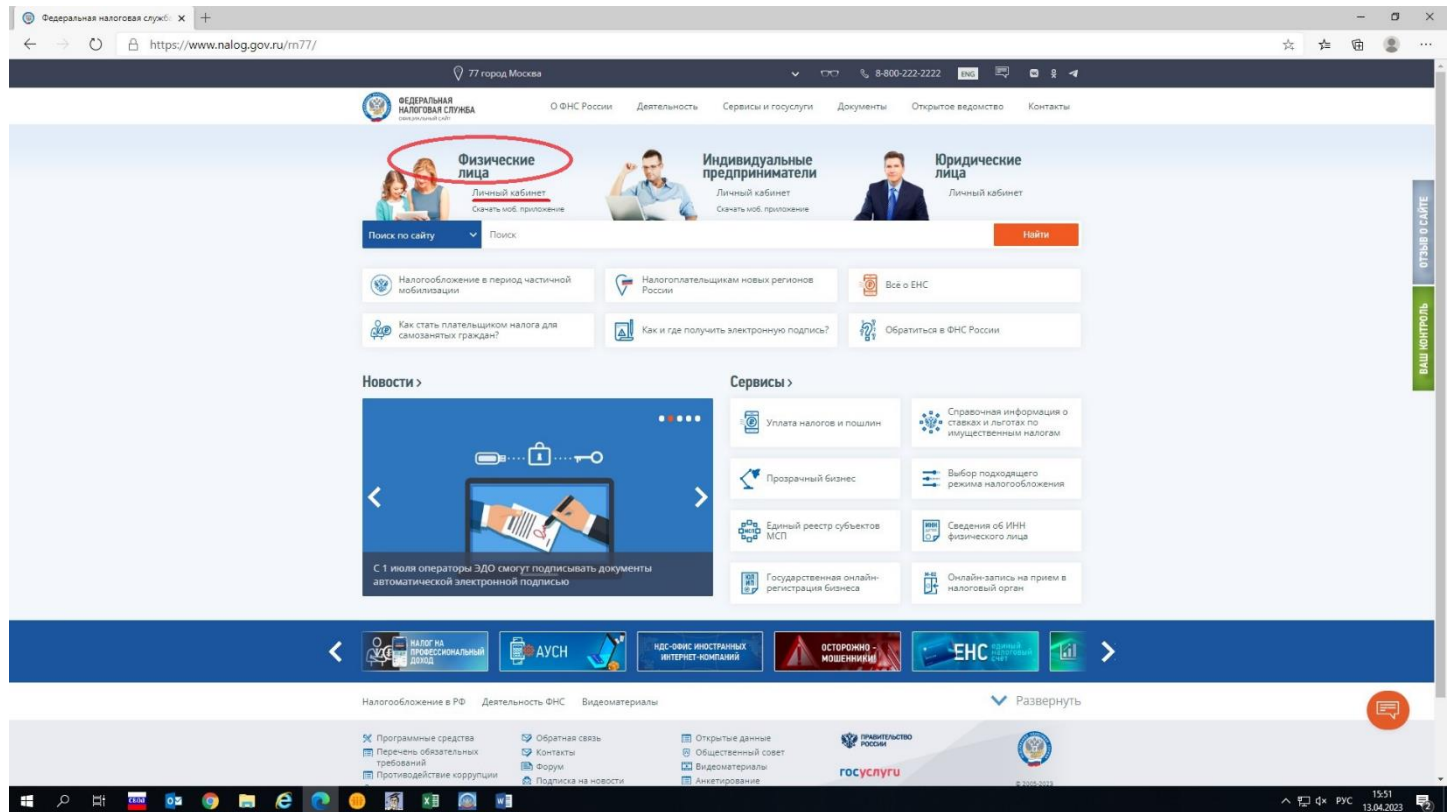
Федеральная налоговая служб ×

https://www.nalog.gov.ru/rn77/

77 город Москва

8-800-222-2222 ENG

ФЕДЕРАЛЬНАЯ НАЛОГОВАЯ СЛУЖБА официальный сайт

О ФНС России Деятельность Сервисы и госуслуги Документы Открытое ведомство Контакты

Физические лица
Личный кабинет
Скачать моб. приложение

Индивидуальные предприниматели
Личный кабинет
Скачать моб. приложение

Юридические лица
Личный кабинет

Поиск по сайту Поиск Найти

Налогообложение в период частичной мобилизации

Налогоплательщикам новых регионов России

Всё о ЕНС

Как стать плательщиком налога для самозанятых граждан?

Как и где получить электронную подпись?

Обратиться в ФНС России

Новости >

С 1 июля операторы ЭДО смогут подписывать документы автоматической электронной подписью

Сервисы >

Уплата налогов и пошлин

Справочная информация о ставках и льготах по имущественным налогам

Прозрачный бизнес

Выбор подходящего режима налогообложения

Единый реестр субъектов МСП

Сведения об ИНН физического лица

Государственная онлайн-регистрация бизнеса

Онлайн-запись на прием в налоговый орган

НАЛОГ НА ПРОФЕССИОНАЛЬНЫЙ ДОХОД

АУСН

НДС-ОФИС ИНОСТРАННЫХ ИНТЕРНЕТ-КОМПАНИЙ

ОСТОРОЖНО - МОШЕННИКИ!

ЕНС единый налоговый счет

Налогообложение в РФ Деятельность ФНС Видеоматериалы

Развернуть

Программные средства
Перечень обязательных требований
Противодействие коррупции

Обратная связь
Контакты
Форум
Подписка на новости

Открытые данные
Общественный совет
Видеоматериалы
Анкетирование

ПРАВИТЕЛЬСТВО РОССИИ

госуслуги

© 2005-2023

ОТЗЫВ О САЙТЕ

ВАШ КОНТРОЛЬ

РУС 15:51 13.04.2023